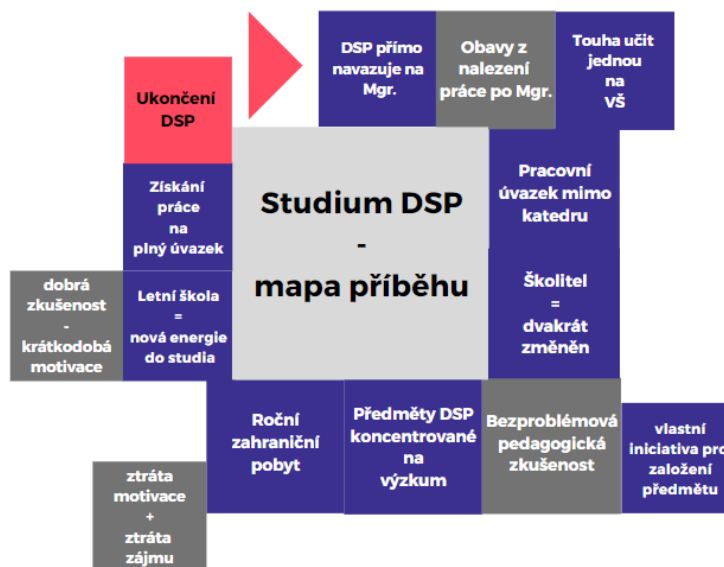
Studium DSP
-
mapa příběhu

DSP přímo navazuje na Mgr.

Obavy z nalezení práce po Mgr.

Touha učit jednou na VŠ

Pracovní úvazek mimo katedru

Školitel
=
dvakrát změněn

Bezproblémová pedagogická zkušenost

vlastní iniciativa pro založení předmětu

Předměty DSP koncentrované na výzkum

Roční zahraniční pobyt

ztráta motivace
+
ztráta zájmu

Letní škola
=
nová energie do studia

dobrá zkušenost
-
krátkodobá motivace

Získání práce na plný úvazek

Ukončení DSP